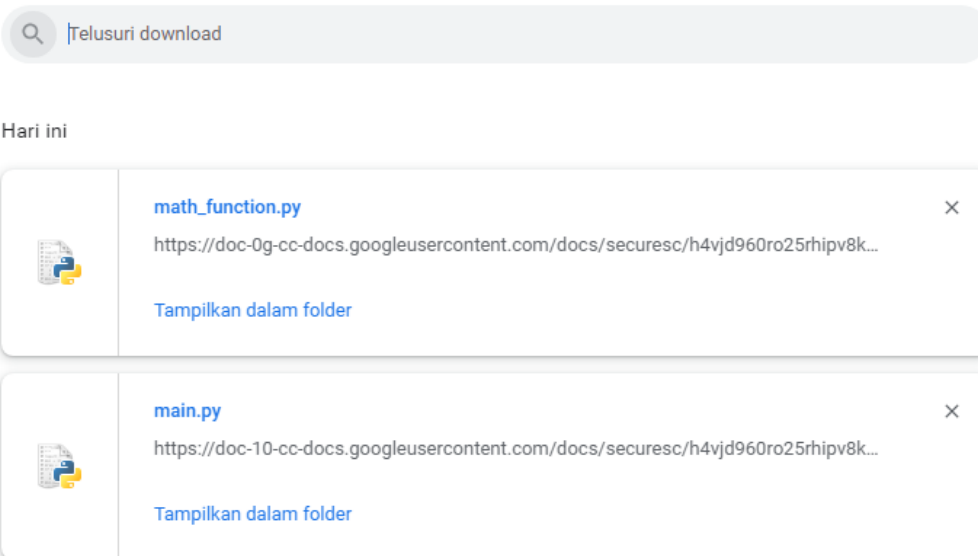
Telusuri download

Hari ini

math_function.py

https://doc-0g-cc-docs.googleusercontent.com/docs/securesc/h4vjd960ro25rhipv8k...

Tampilkan dalam folder

×

main.py

https://doc-10-cc-docs.googleusercontent.com/docs/securesc/h4vjd960ro25rhipv8k...

Tampilkan dalam folder

×